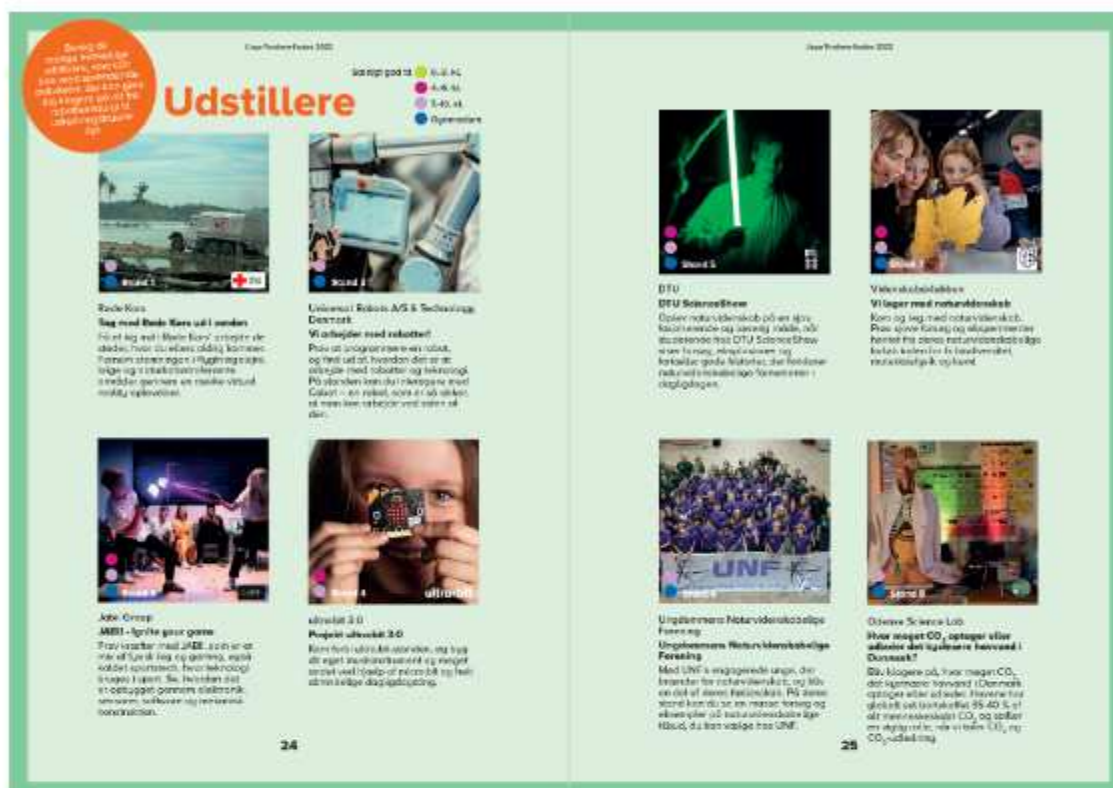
Se alle de mange forskellige udstillere, som står klar med spændende aktiviteter, der kan give dig knogler på at lære og lære om naturvidenskab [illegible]

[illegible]

Udstillere

Særligt god til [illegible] 0.-3. kl.
4.-6. kl.
7.-10. kl.
Gymnasiet

Stand 1

Røde Kors
Leg med Røde Kors ud i verden
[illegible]

Stand 2

Universal Robots A/S & Technology Denmark
Vi arbejder med robotter!
Prøv at programmere en robot, og find ud af, hvordan det er at arbejde med robotter og teknologi. På standen kan du i mødes med Cobot – en robot, som er så sikker, at man kan arbejde ved siden af den.

Stand 3

Jabi Group
JABI – fysisk gear game
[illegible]

Stand 4

ultra:bit

ultra:bit 3.0
Projekt ultra:bit 3.0
Kom forbi ultra:bit standen, og byg dit eget musikinstrument og meget andet ved hjælp af micro:bit og helt almindelige dagligdagsting.

24

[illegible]

Stand 5

DTU
DTU ScienceShow
Oplev naturvidenskab på en sjov, fascinerende og lærerig måde, når studerende fra DTU ScienceShow viser forsøg, eksplosioner og fortæller gode historier, der forklarer naturvidenskabelige fænomener i dagligdagen.

Stand 7

Videnskabslabben
Vi leger med naturvidenskab
Kom og leg med naturvidenskab. Prøv sjove forsøg og eksperimenter hentet fra deres naturvidenskabelige forløb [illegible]

UNF

Ungdommens Naturvidenskabelige Forening
Ungdommens Naturvidenskabelige Forening
Med UNF's engagerede unge, der brænder for naturvidenskab, og lidt om det af deres fællesskab. På deres stand kan du se en masse forsøg og eksempler på naturvidenskabelige fagområder, du kan vælge hos UNF.

Stand 8

Odense Science Lab
Hvor meget $CO_2$ optager eller udleder det lyserøde havvand i Danmark?
Bli klogere på, hvor meget $CO_2$ det lyserøde havvand i Danmark optager eller udleder. Havene har globalt set optaget 35-40 % af alt menneskeskabt $CO_2$, og spiller en vigtig rolle, når vi taler $CO_2$ og $CO_2$-udledning.

25